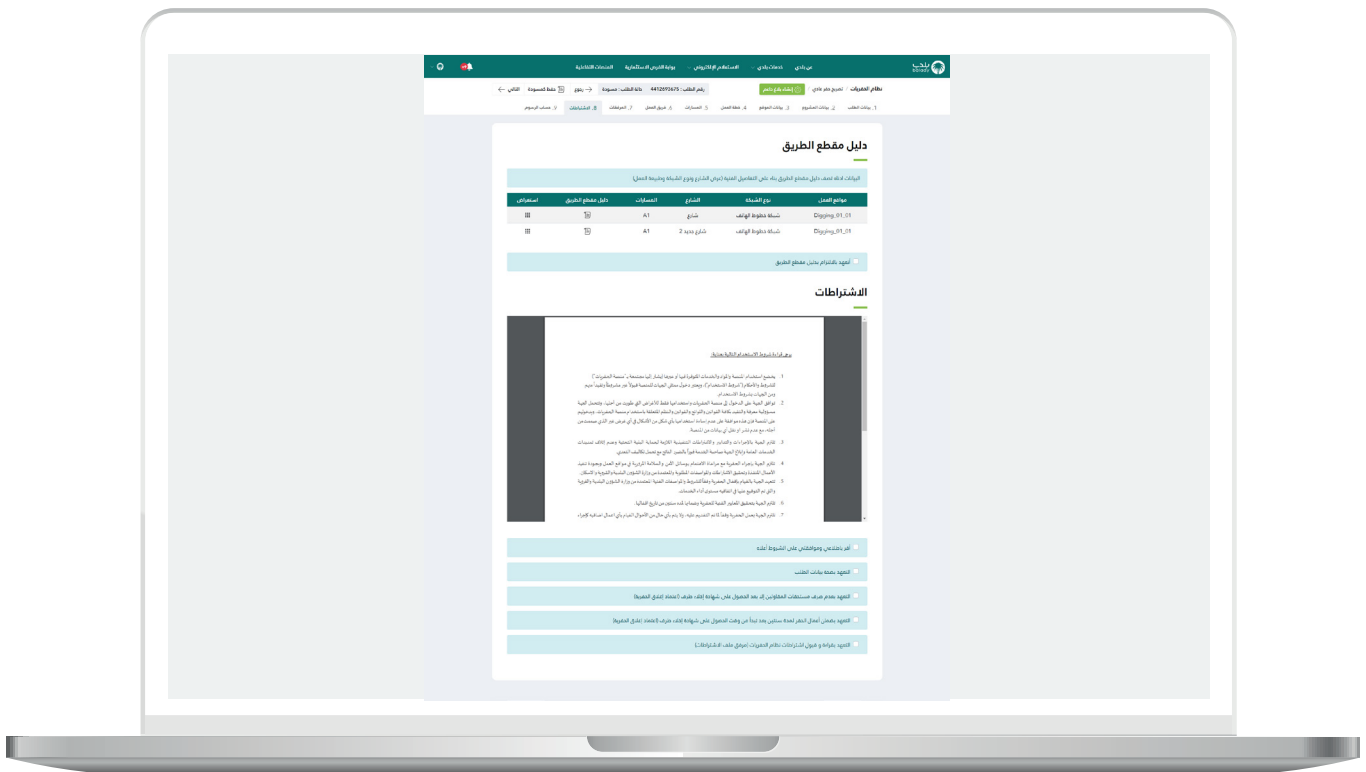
بلدي

عن بلدي خدمات بلدي الاستعلام الإلكتروني بوابة الفرص الاستثمارية المنصات التفاعلية

نظام الحفريات / تصريح حفر عادي

إنشاء بلاغ ناجح رقم الطلب : 4412597675 حالة الطلب : مسودة رجوع حفظ كمسودة التالي

1. بيانات الطلب 2. بيانات المشروع 3. بيانات الموقع 4. خطة العمل 5. المسارات 6. فريق العمل 7. المرفقات 8. الاشتراطات 9. حساب الرسوم

دليل مقطع الطريق

البيانات أدناه تصف دليل مقطع الطريق بناء على التفاصيل الفنية (عرض الشارع ونوع الشبكة وطبيعة العمل)

| مواقع العمل | نوع الشبكة | الشارع | المسارات | دليل مقطع الطريق | استعراض |
|---|---|---|---|---|---|
| Digging_01_01 | شبكة خطوط الهاتف | شارع | A1 | | |
| Digging_01_01 | شبكة خطوط الهاتف | شارع جديد 2 | A1 | | |

أتعهد بالالتزام بدليل مقطع الطريق

الاشتراطات

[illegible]

أقر باطلاعي وموافقتي على الشروط أعلاه

أتعهد بصحة بيانات الطلب

أتعهد بعدم صرف مستحقات المقاولين إلا بعد الحصول على شهادة إغلاق طرف (إفادة إغلاق الحفرية)

أتعهد بضمان أعمال الحفر لمدة سنتين يبدأ من وقت الحصول على شهادة إغلاق طرف (إفادة إغلاق الحفرية)

أتعهد بقراءة وقبول اشتراطات نظام الحفريات (مرفق ملف الاشتراطات)